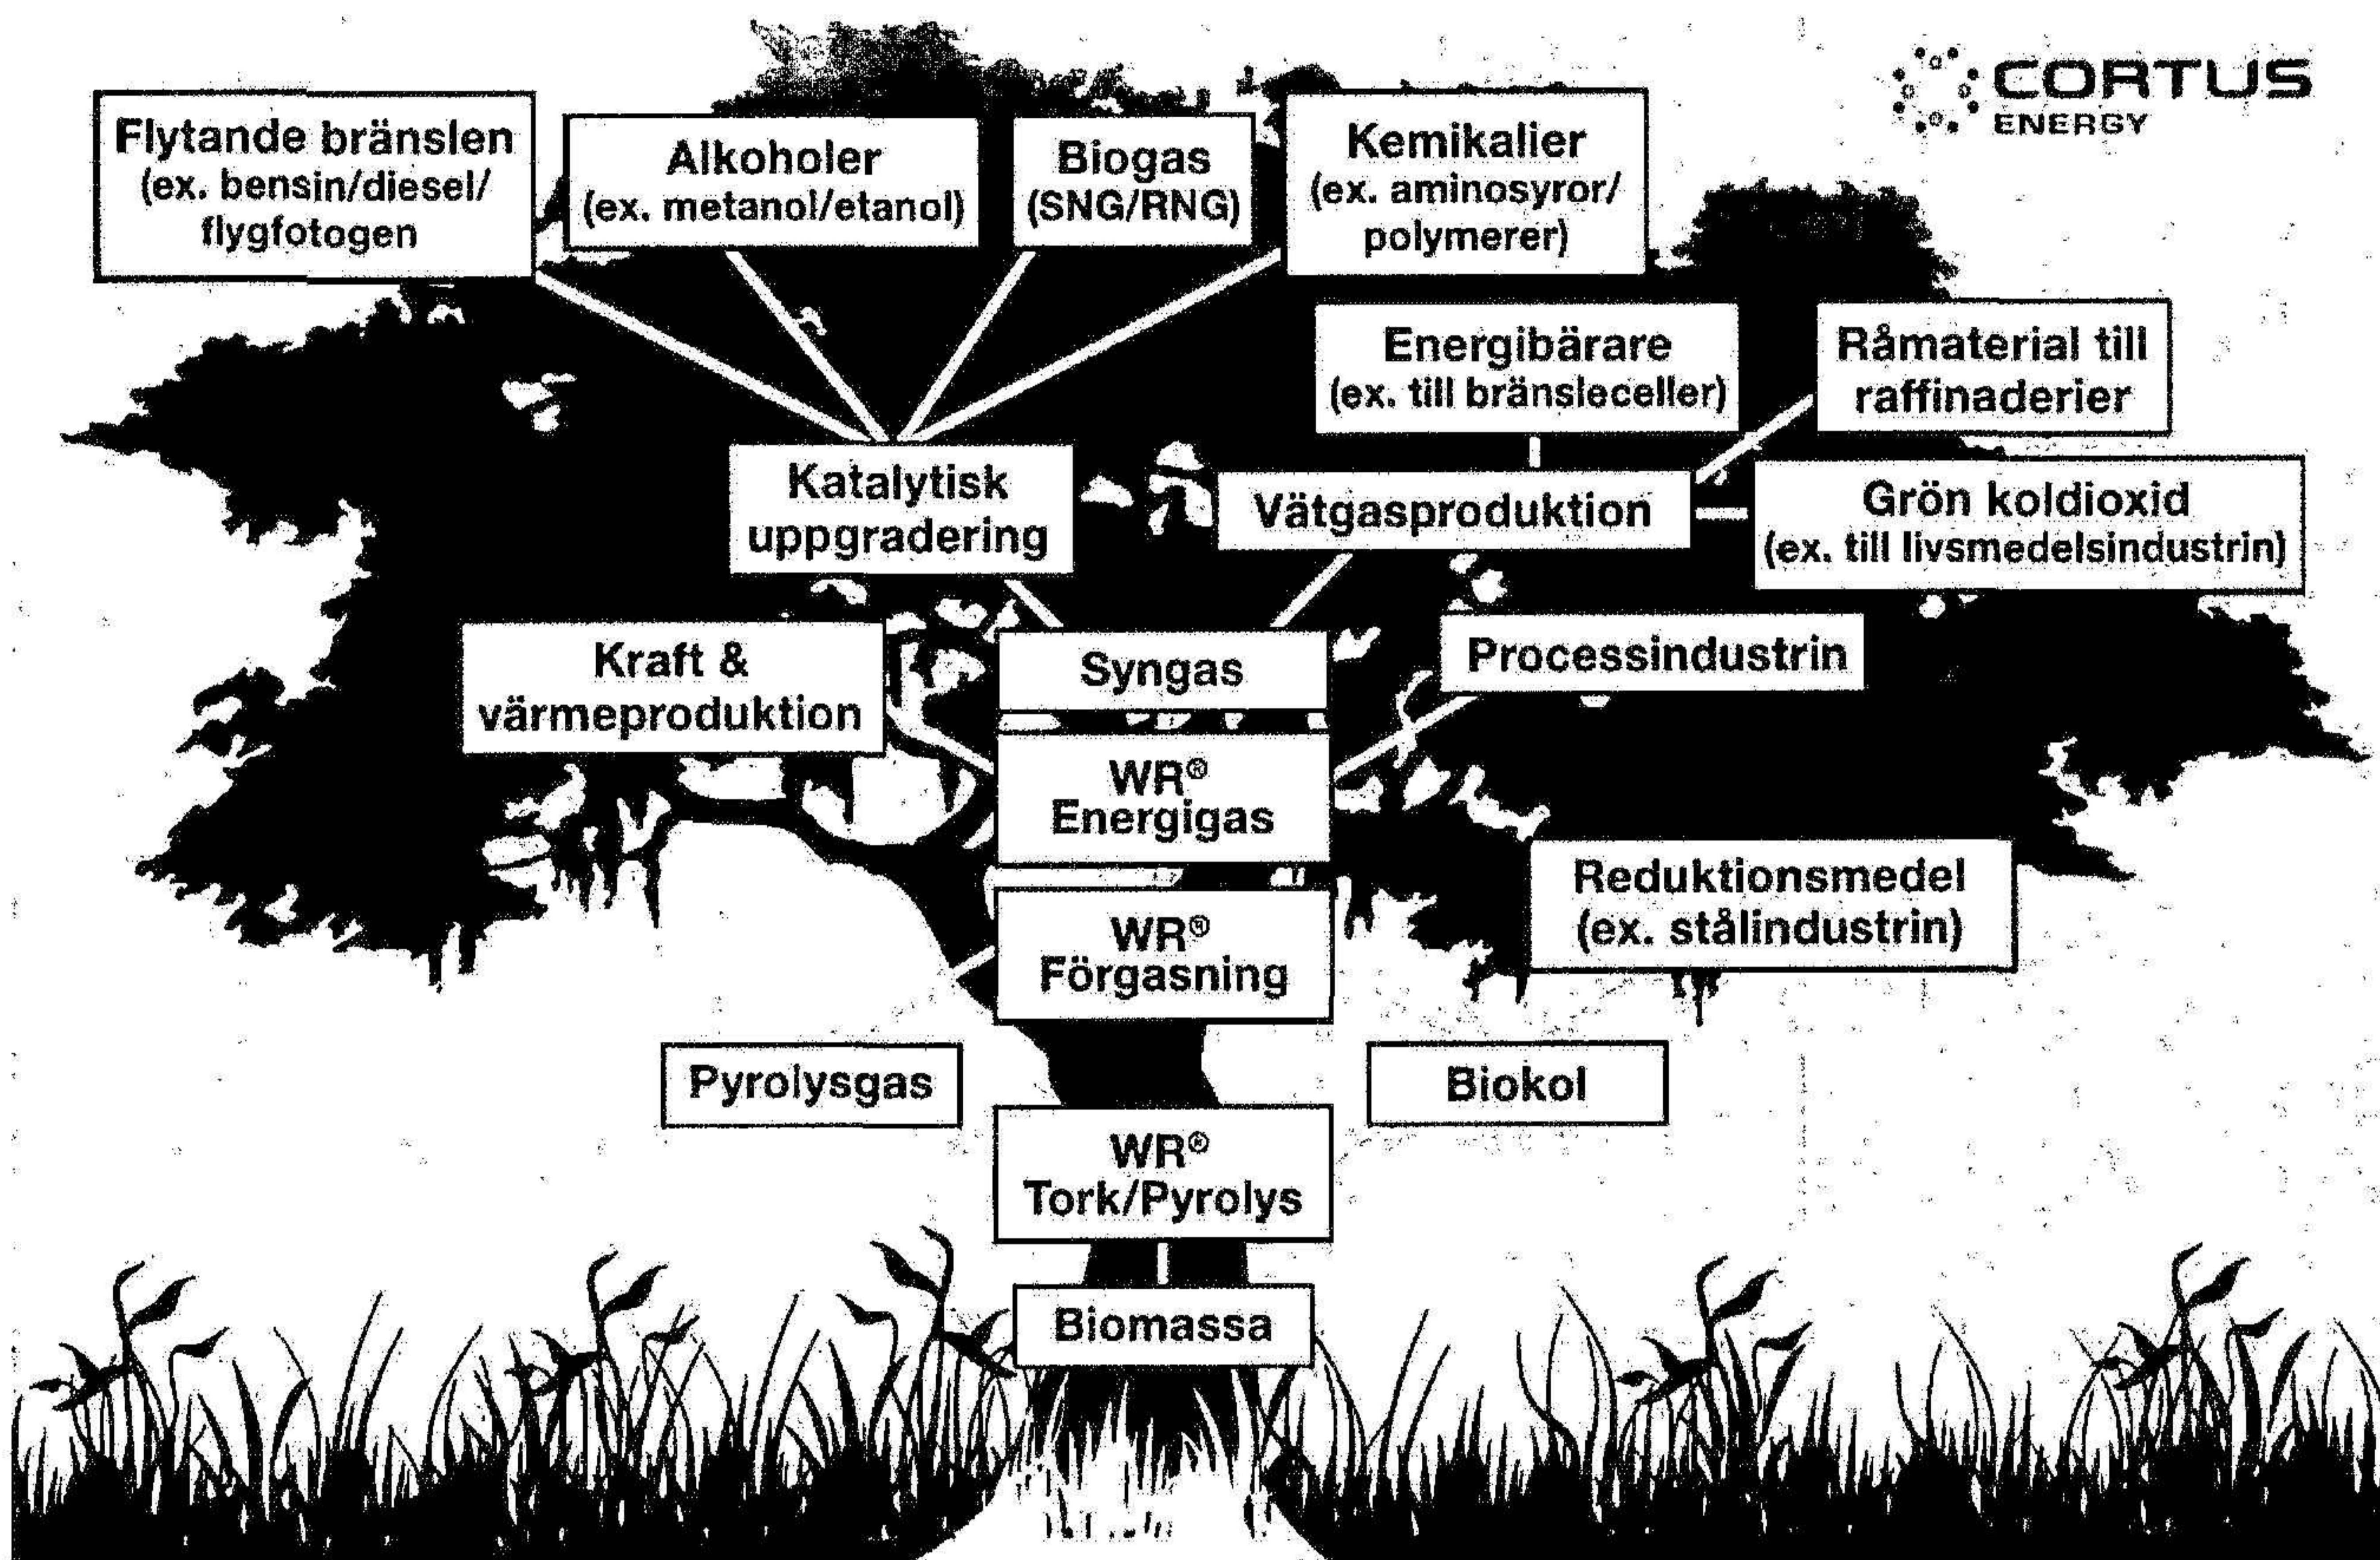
CORTUS ENERGY

Flytande bränslen (ex. bensin/diesel/ flygfotogen

Alkoholer (ex. metanol/etanol)

Biogas (SNG/RNG)

Kemikalier (ex. aminosyror/ polymerer)

Energibärare (ex. till bränsleceller)

Råmaterial till raffinaderier

Katalytisk uppgradering

Vätgasproduktion

Grön koldioxid (ex. till livsmedelsindustrin)

Kraft & värmeproduktion

Syngas

Processindustrin

WR® Energigas

Reduktionsmedel (ex. stålindustrin)

WR® Förgasning

Pyrolysgas

Biokol

WR® Tork/Pyrolys

Biomassa